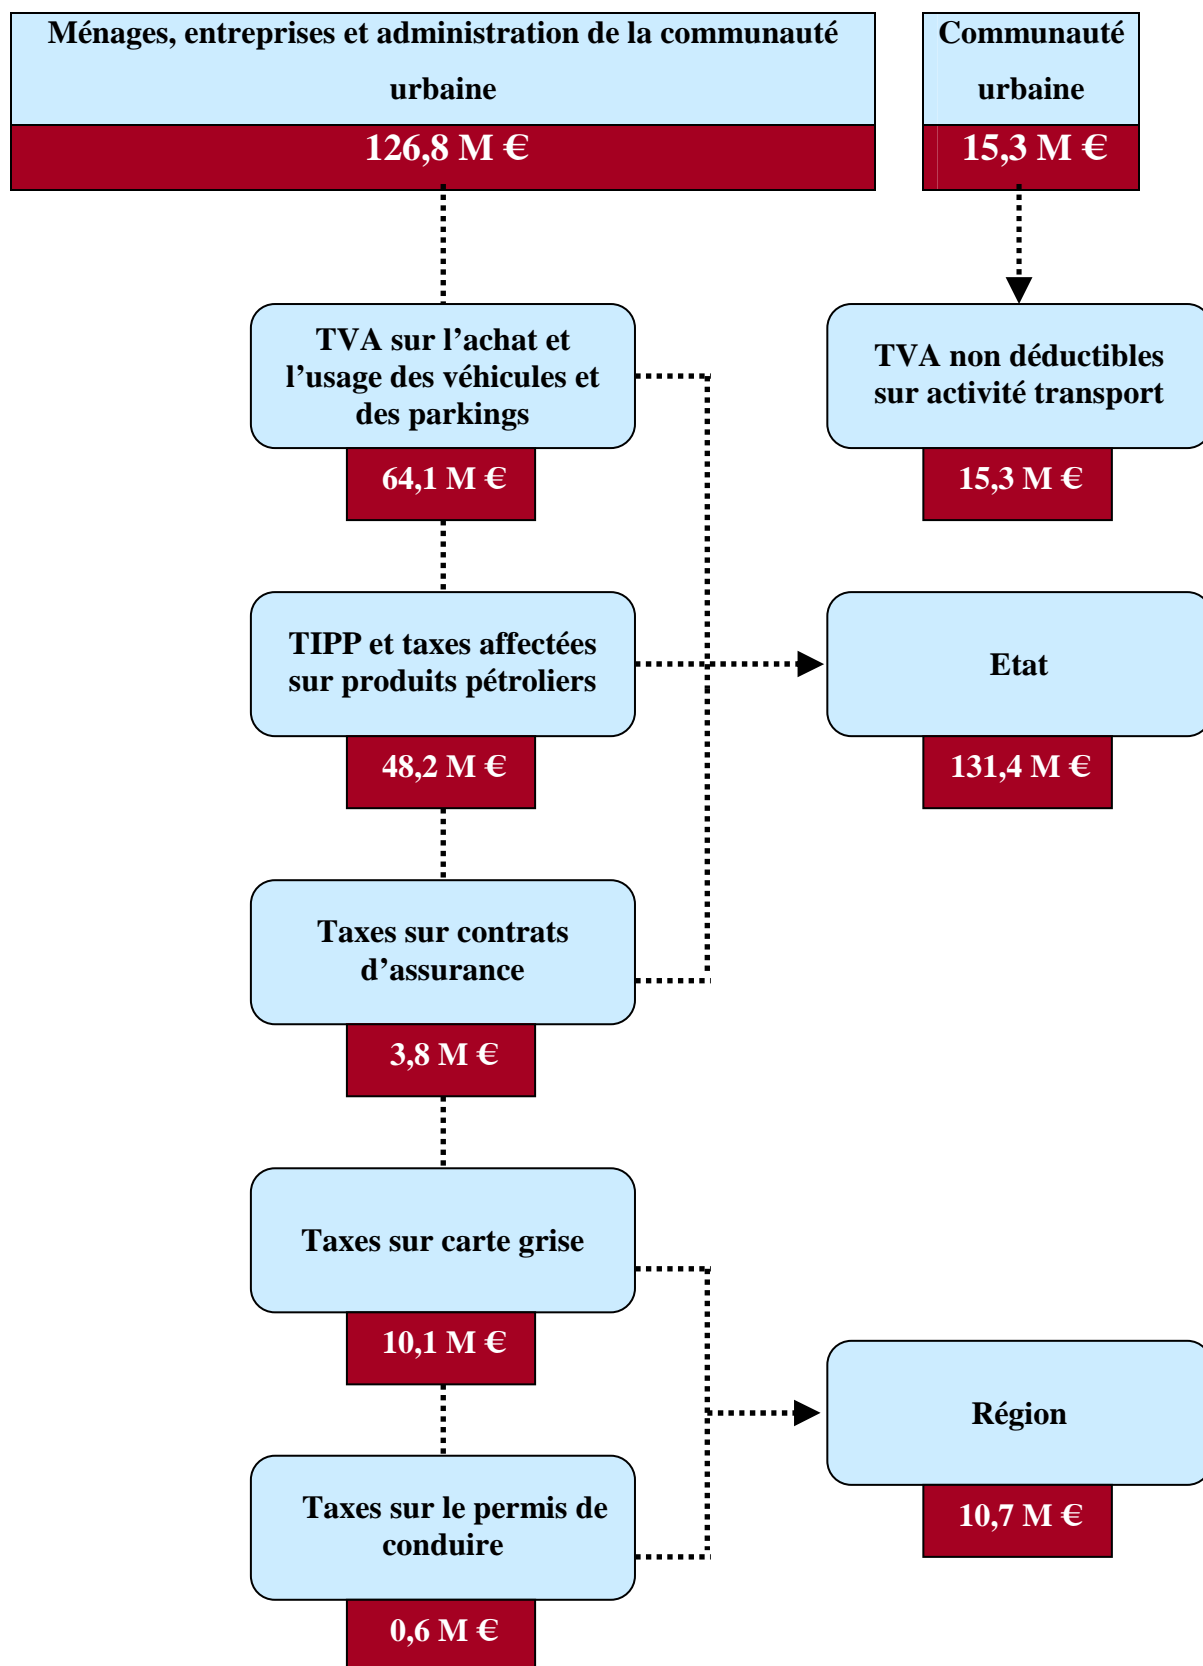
Ménages, entreprises et administration de la communauté urbaine

126,8 M €

Communauté urbaine

15,3 M €

TVA sur l’achat et l’usage des véhicules et des parkings

64,1 M €

TVA non déductibles sur activité transport

15,3 M €

TIPP et taxes affectées sur produits pétroliers

48,2 M €

Etat

131,4 M €

Taxes sur contrats d’assurance

3,8 M €

Taxes sur carte grise

10,1 M €

Région

10,7 M €

Taxes sur le permis de conduire

0,6 M €